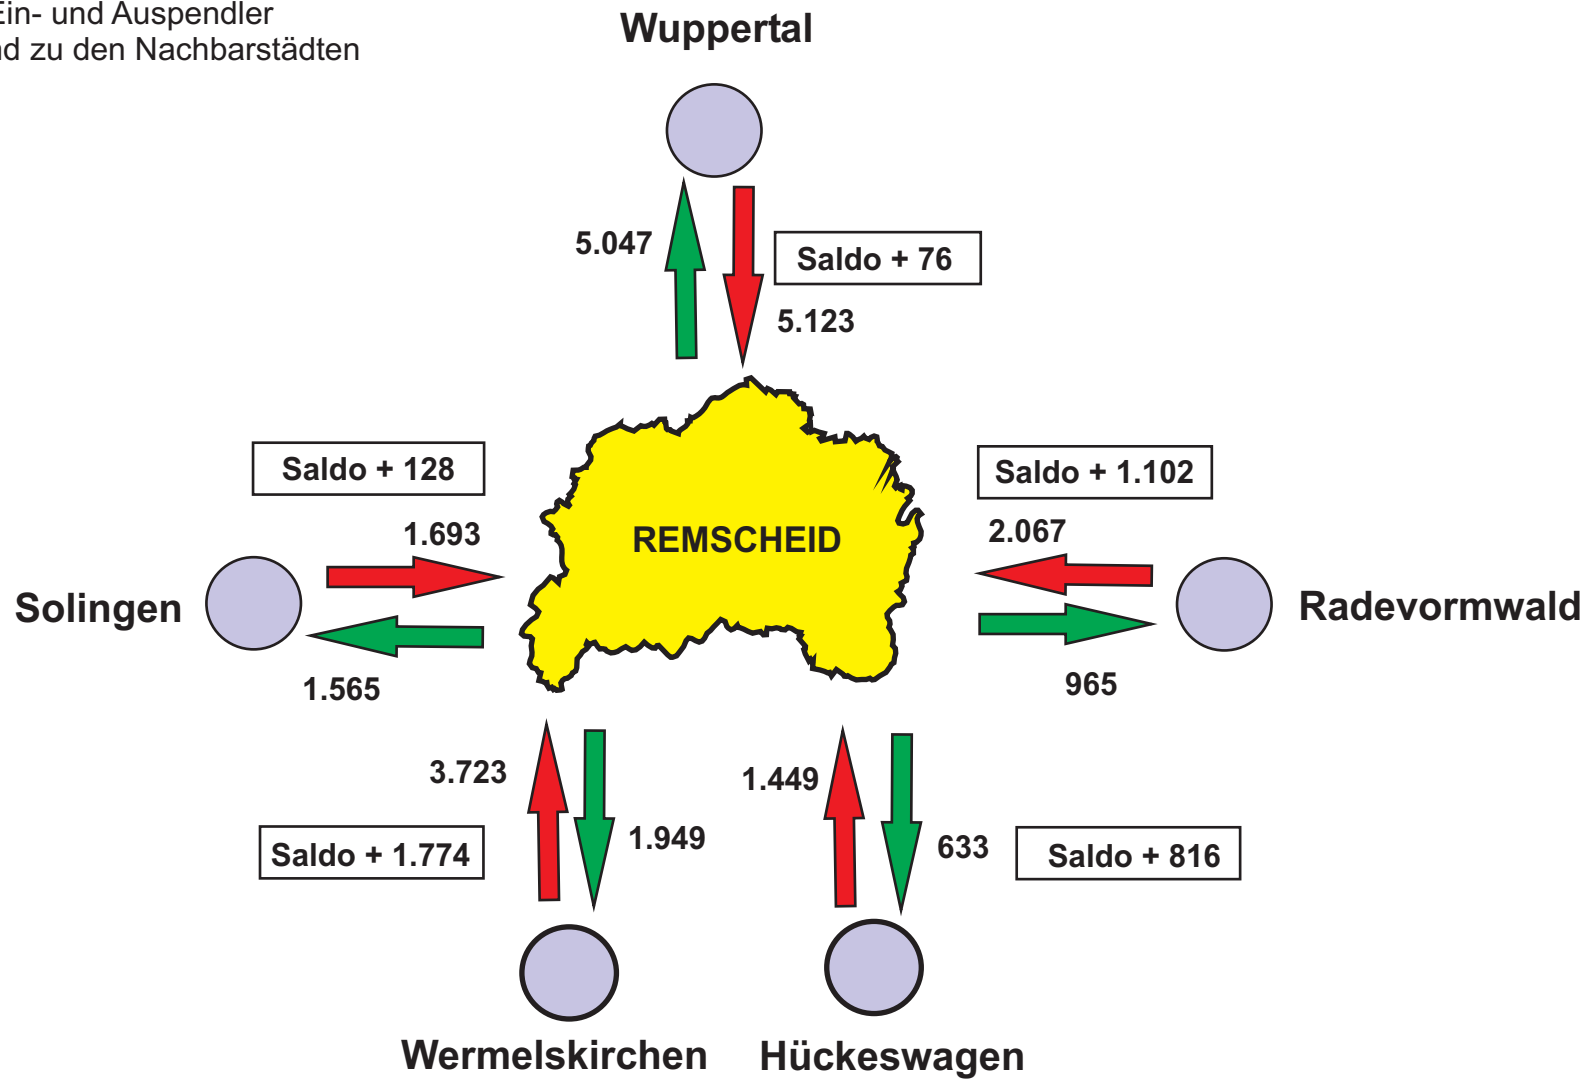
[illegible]in- und Auspendler
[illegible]d zu den Nachbarstädten

Wuppertal

5.047

Saldo + 76

5.123

Saldo + 128

1.693

REMSCHEID

Saldo + 1.102

2.067

Solingen

Radevormwald

1.565

965

3.723

1.449

Saldo + 1.774

1.949

633

Saldo + 816

Wermelskirchen

Hückeswagen